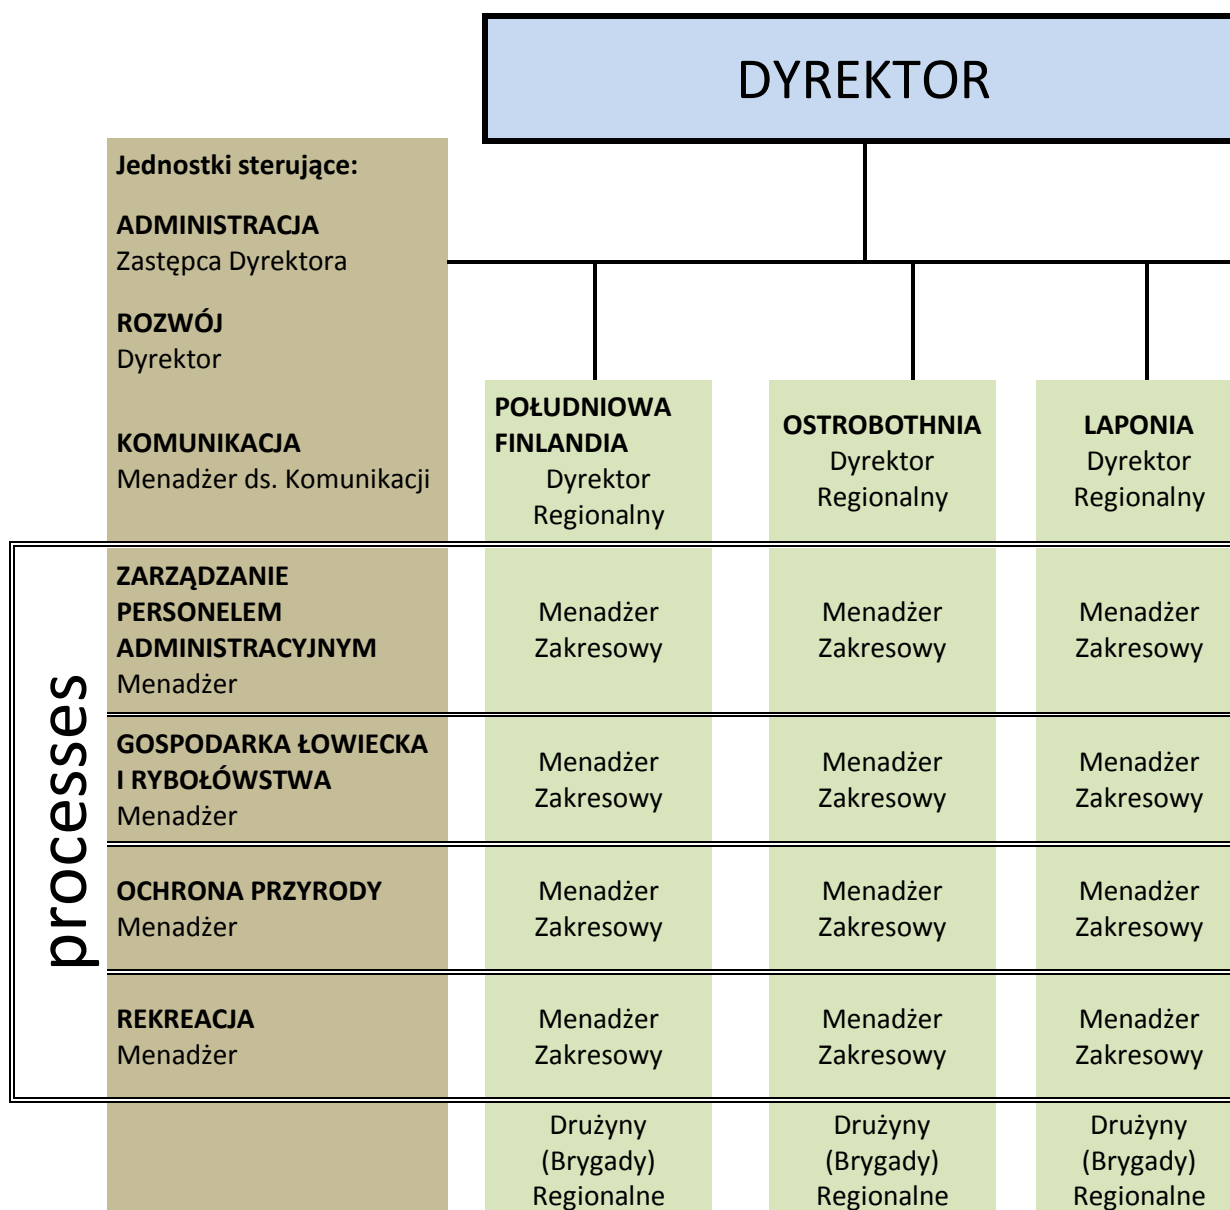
DYREKTOR

Jednostki sterujące:

ADMINISTRACJA
Zastępca Dyrektora

ROZWÓJ
Dyrektor

KOMUNIKACJA
Menadżer ds. Komunikacji

POŁUDNIOWA FINLANDIA
Dyrektor Regionalny

OSTROBOTHNIA
Dyrektor Regionalny

LAPONIA
Dyrektor Regionalny

processes

| | | | |
|---|---|---|---|
| **ZARZĄDZANIE PERSONELEM ADMINISTRACYJNYM** Menadżer | Menadżer Zakresowy | Menadżer Zakresowy | Menadżer Zakresowy |
| **GOSPODARKA ŁOWIECKA I RYBOŁÓWSTWA** Menadżer | Menadżer Zakresowy | Menadżer Zakresowy | Menadżer Zakresowy |
| **OCHRONA PRZYRODY** Menadżer | Menadżer Zakresowy | Menadżer Zakresowy | Menadżer Zakresowy |
| **REKREACJA** Menadżer | Menadżer Zakresowy | Menadżer Zakresowy | Menadżer Zakresowy |
| | Drużyny (Brygady) Regionalne | Drużyny (Brygady) Regionalne | Drużyny (Brygady) Regionalne |